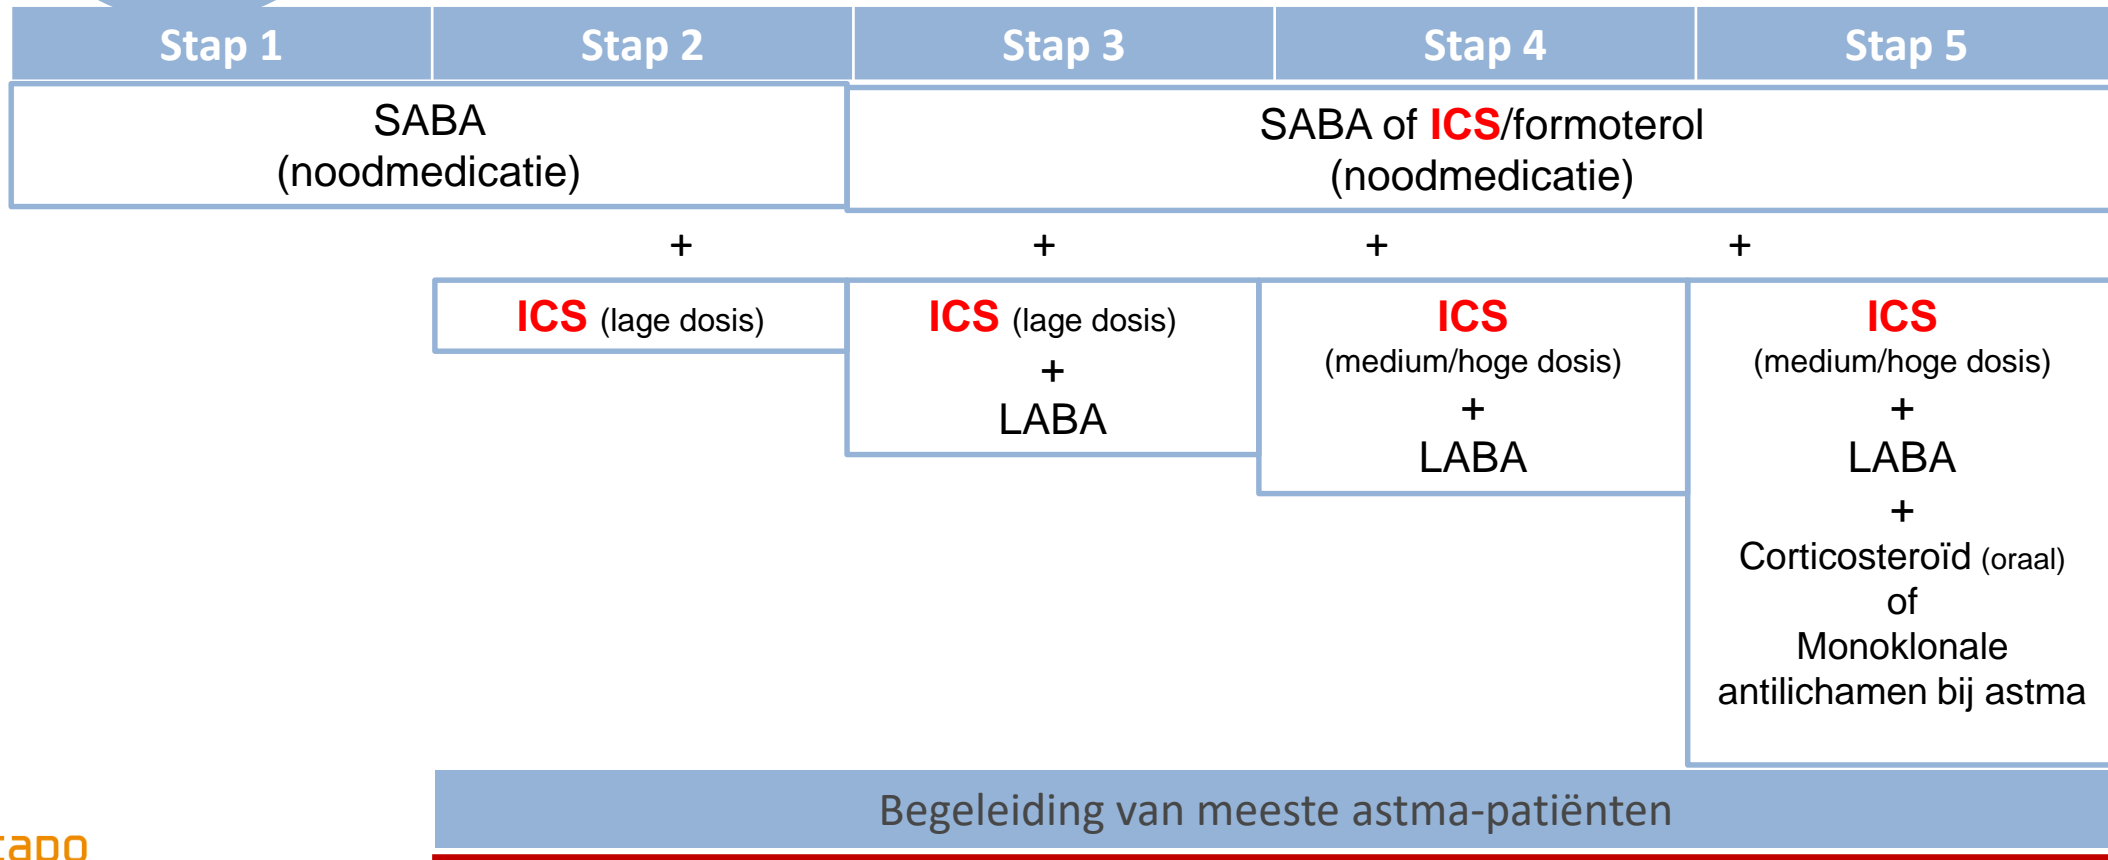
| Stap 1 | Stap 2 | Stap 3 | Stap 4 | Stap 5 |
|---|---|---|---|---|

SABA (noodmedicatie)

SABA of ICS/formoterol (noodmedicatie)

+ + + +

ICS (lage dosis)

ICS (lage dosis) + LABA

ICS (medium/hoge dosis) + LABA

ICS (medium/hoge dosis) + LABA + Corticosteroïd (oraal) of Monoklonale antilichamen bij astma

Begeleiding van meeste astma-patiënten

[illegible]apo